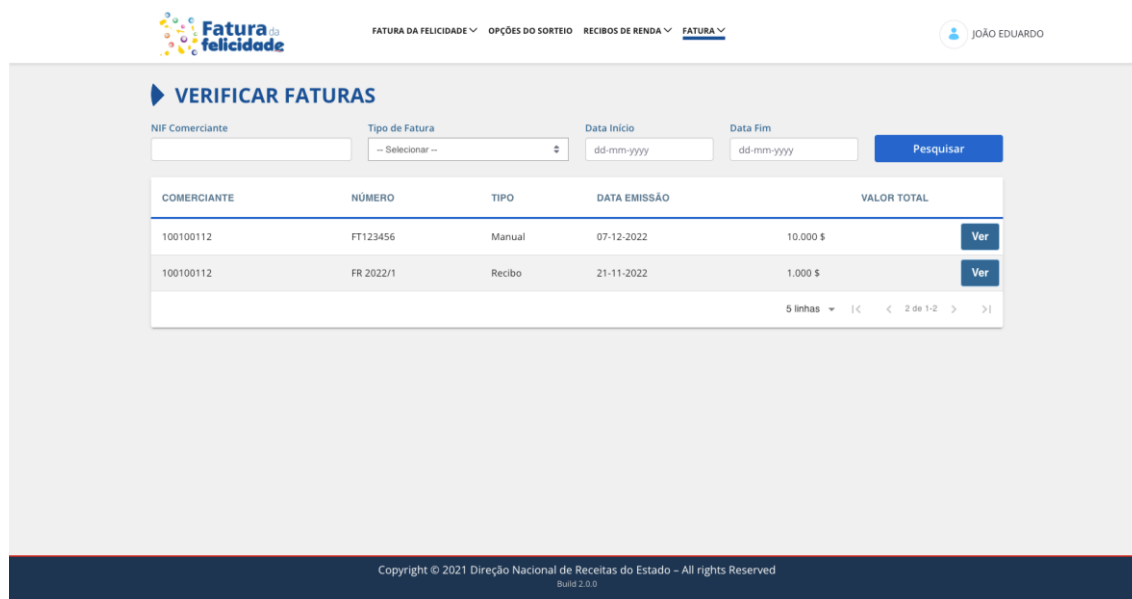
Fatura da felicidade

FATURA DA FELICIDADE OPÇÕES DO SORTEIO RECIBOS DE RENDA FATURA

JOÃO EDUARDO

VERIFICAR FATURAS

NIF Comerciante

Tipo de Fatura
-- Selecionar --

Data Início
dd-mm-yyyy

Data Fim
dd-mm-yyyy

Pesquisar

| COMERCIANTE | NÚMERO | TIPO | DATA EMISSÃO | VALOR TOTAL | |
|---|---|---|---|---|---|
| 100100112 | FT123456 | Manual | 07-12-2022 | 10.000 $ | Ver |
| 100100112 | FR 2022/1 | Recibo | 21-11-2022 | 1.000 $ | Ver |

5 linhas 2 de 1-2

Copyright © 2021 Direção Nacional de Receitas do Estado – All rights Reserved
Build 2.0.0